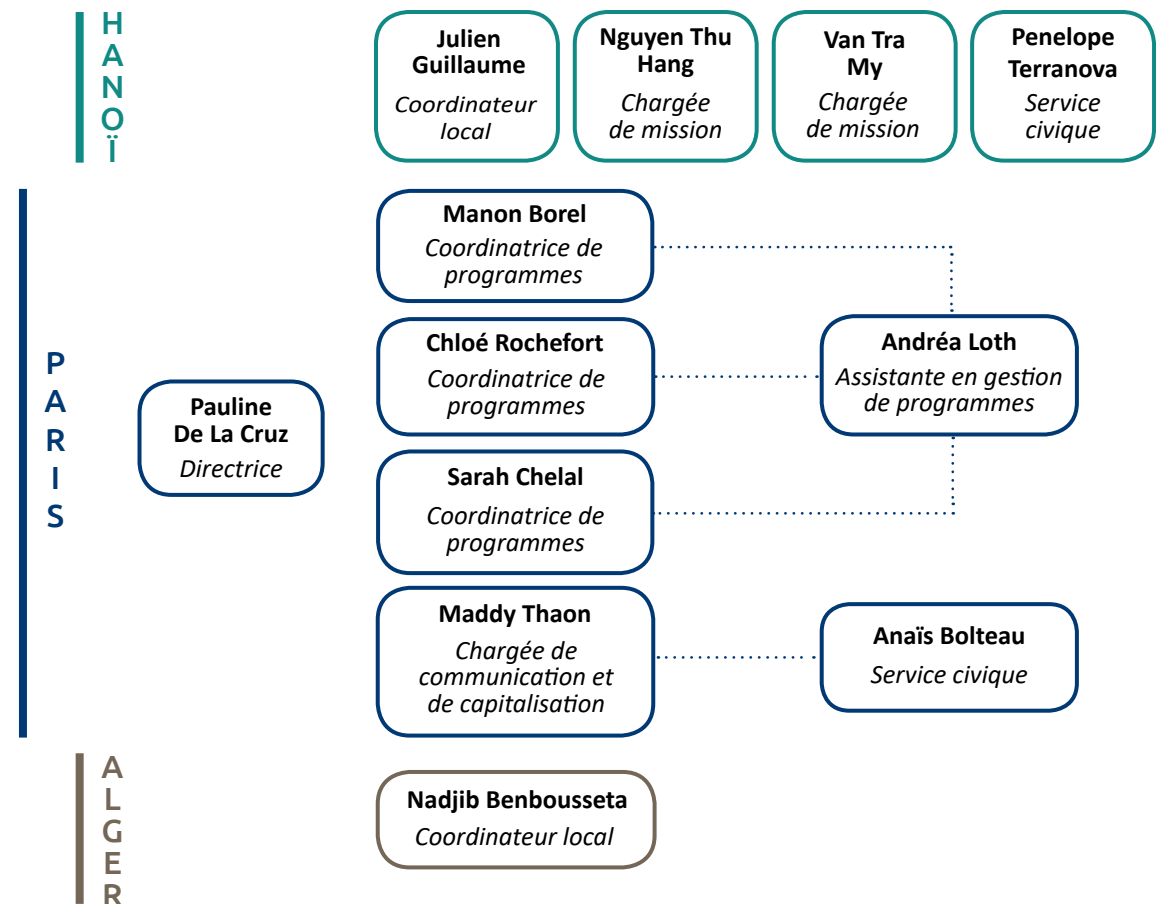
HANOÏ

Julien Guillaume
Coordinateur local

Nguyen Thu Hang
Chargée de mission

Van Tra My
Chargée de mission

Penelope Terranova
Service civique

PARIS

Pauline De La Cruz
Directrice

Manon Borel
Coordinatrice de programmes

Chloé Rochefort
Coordinatrice de programmes

Sarah Chelal
Coordinatrice de programmes

Andréa Loth
Assistante en gestion de programmes

Maddy Thaon
Chargée de communication et de capitalisation

Anaïs Bolteau
Service civique

ALGER

Nadjib Benbousseta
Coordinateur local